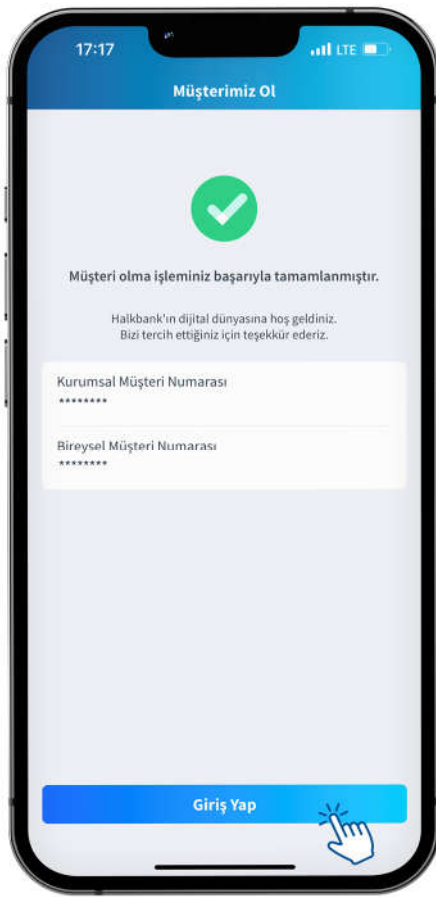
17:17
LTE

Müşterimiz Ol

Müşteri olma işleminiz başarıyla tamamlanmıştır.

Halkbank'ın dijital dünyasına hoş geldiniz.
Bizi tercih ettiğiniz için teşekkür ederiz.

Kurumsal Müşteri Numarası
********

Bireysel Müşteri Numarası
********

Giriş Yap